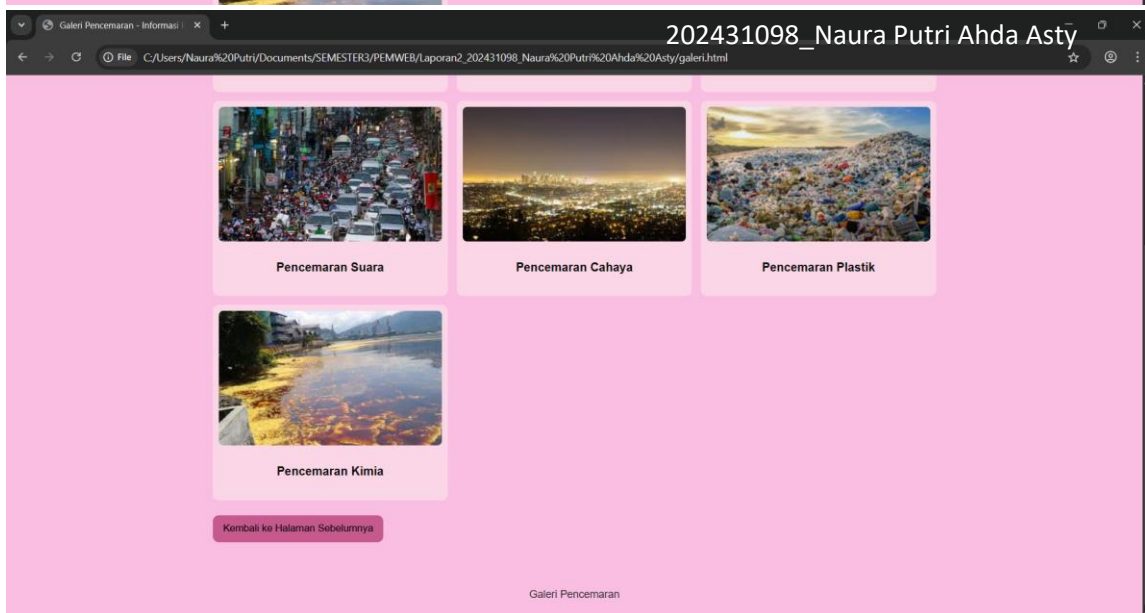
Galeri Pencemaran - Informasi

202431098_Naura Putri Ahda Asty

File C:/Users/Naura%20Putri/Documents/SEMESTER3/PEMWEB/Laporan2_202431098_Naura%20Putri%20Ahda%20Asty/galeri.html

Pencemaran Suara

Pencemaran Cahaya

Pencemaran Plastik

Pencemaran Kimia

Kembali ke Halaman Sebelumnya

Galeri Pencemaran